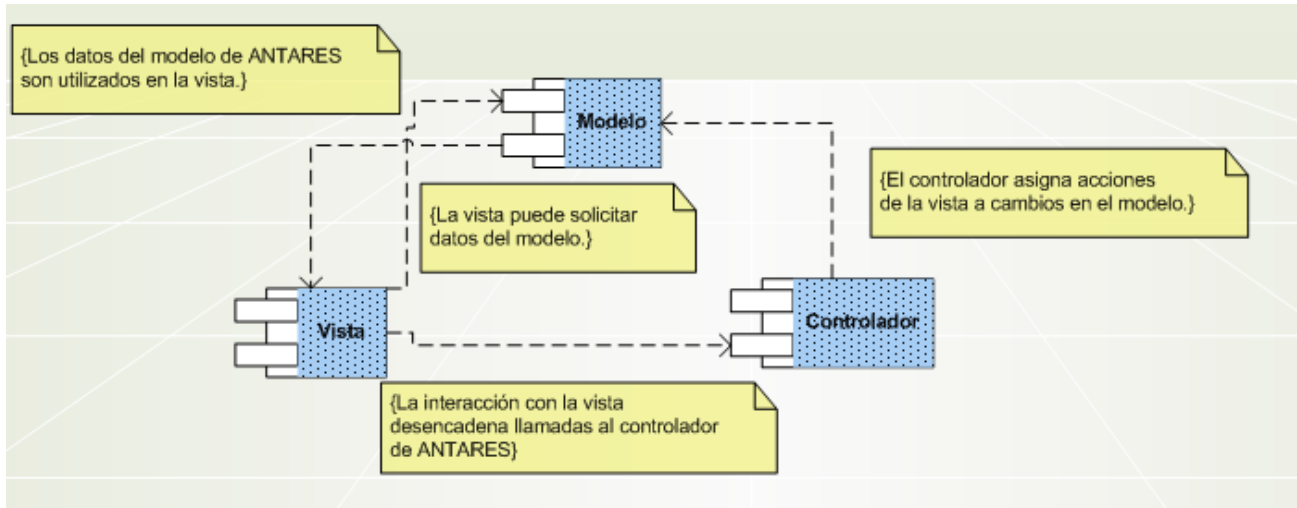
{Los datos del modelo de ANTARES son utilizados en la vista.}

Modelo

{El controlador asigna acciones de la vista a cambios en el modelo.}

{La vista puede solicitar datos del modelo.}

Vista

Controlador

{La interacción con la vista desencadena llamadas al controlador de ANTARES}